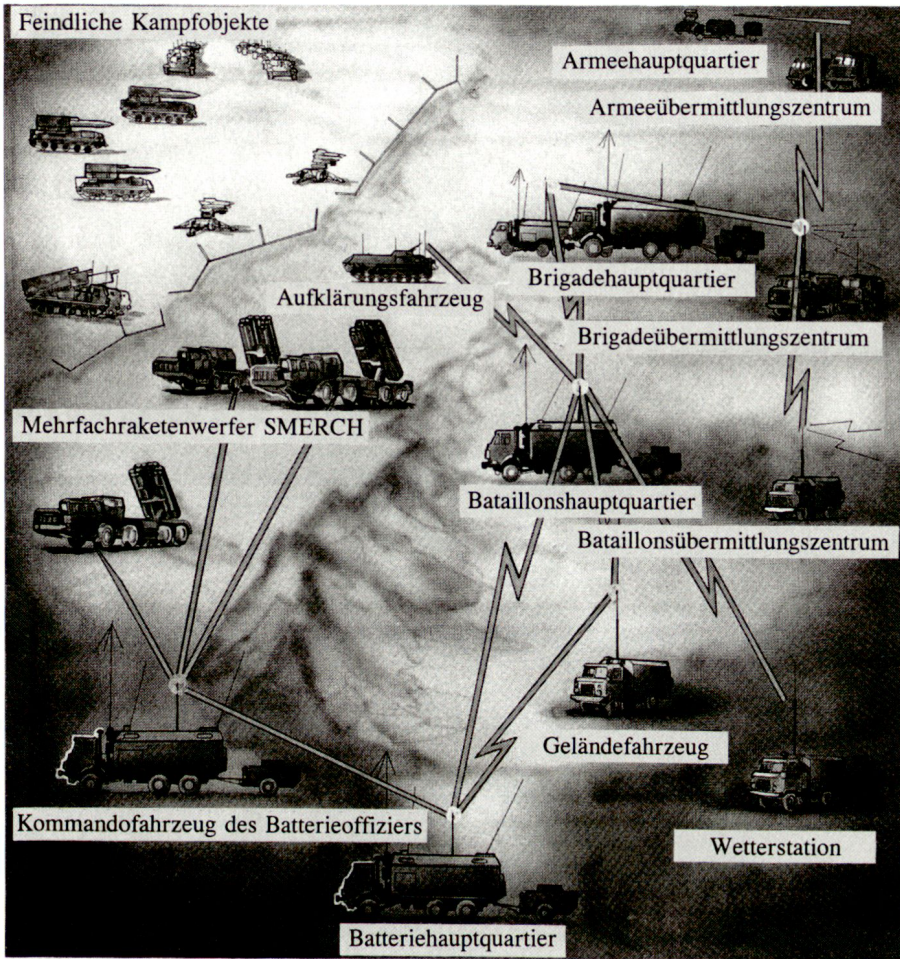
Feindliche Kampfobjekte

Armeehauptquartier

Armeeübermittlungszentrum

Brigadehauptquartier

Aufklärungsfahrzeug

Brigadeübermittlungszentrum

Mehrfachraketenwerfer SMERCH

Bataillonshauptquartier

Bataillonsübermittlungszentrum

Geländefahrzeug

Kommandofahrzeug des Batterieoffiziers

Wetterstation

Batteriehauptquartier